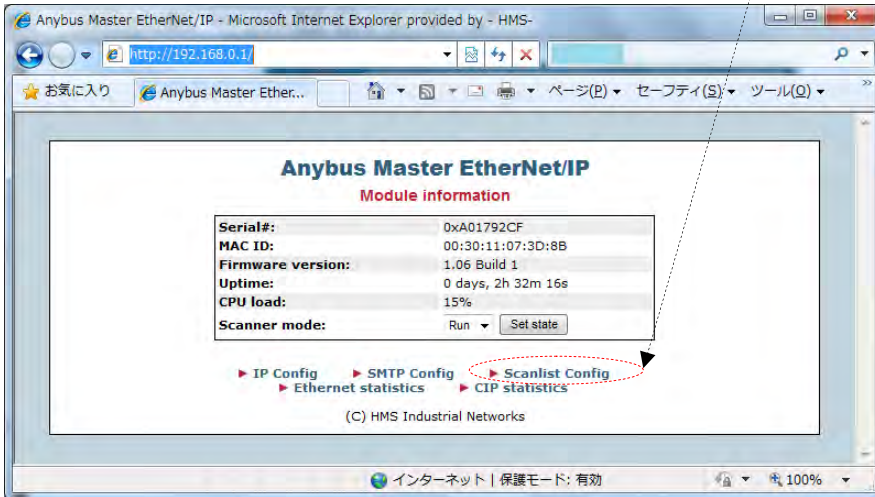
Anybus Master EtherNet/IP - Microsoft Internet Explorer provided by - HMS-

http://192.168.0.1/

お気に入り

Anybus Master Ether...

ページ(P) セーフティ(S) ツール(O)

Anybus Master EtherNet/IP

Module information

| | |
|---|---|
| Serial#: | 0xA01792CF |
| MAC ID: | 00:30:11:07:3D:8B |
| Firmware version: | 1.06 Build 1 |
| Uptime: | 0 days, 2h 32m 16s |
| CPU load: | 15% |
| Scanner mode: | Run Set state |

▸ IP Config ▸ SMTP Config ▸ Scanlist Config
▸ Ethernet statistics ▸ CIP statistics

(C) HMS Industrial Networks

インターネット | 保護モード: 有効

100%